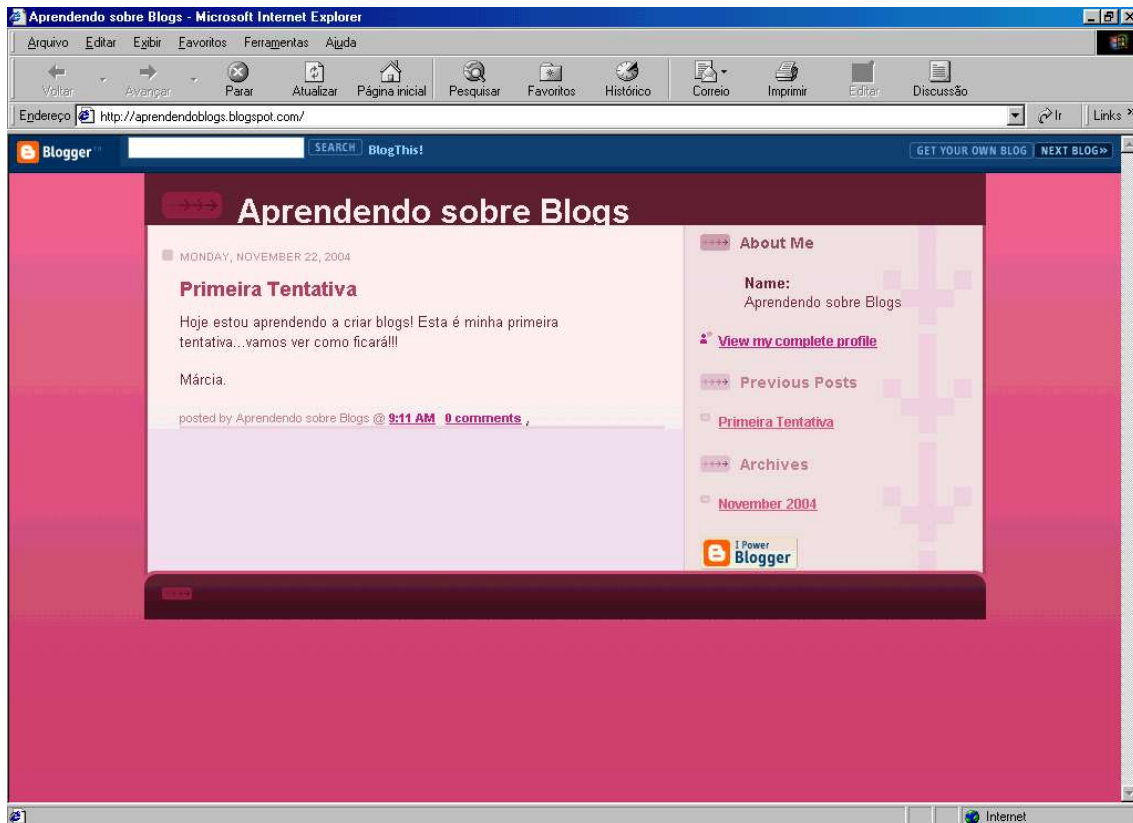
Aprendendo sobre Blogs - Microsoft Internet Explorer

Arquivo Editar Exibir Favoritos Ferramentas Ajuda

Voltar Avançar Parar Atualizar Página inicial Pesquisar Favoritos Histórico Correio Imprimir Editar Discussão

Endereço http://aprendendoblogs.blogspot.com/ Ir Links

Blogger SEARCH BlogThis! GET YOUR OWN BLOG NEXT BLOG»

Aprendendo sobre Blogs

MONDAY, NOVEMBER 22, 2004

Primeira Tentativa

Hoje estou aprendendo a criar blogs! Esta é minha primeira tentativa...vamos ver como ficará!!!

Márcia.

posted by Aprendendo sobre Blogs @ 9:11 AM 0 comments ,

About Me

Name:
Aprendendo sobre Blogs

View my complete profile

Previous Posts

Primeira Tentativa

Archives

November 2004

I Power Blogger

Internet